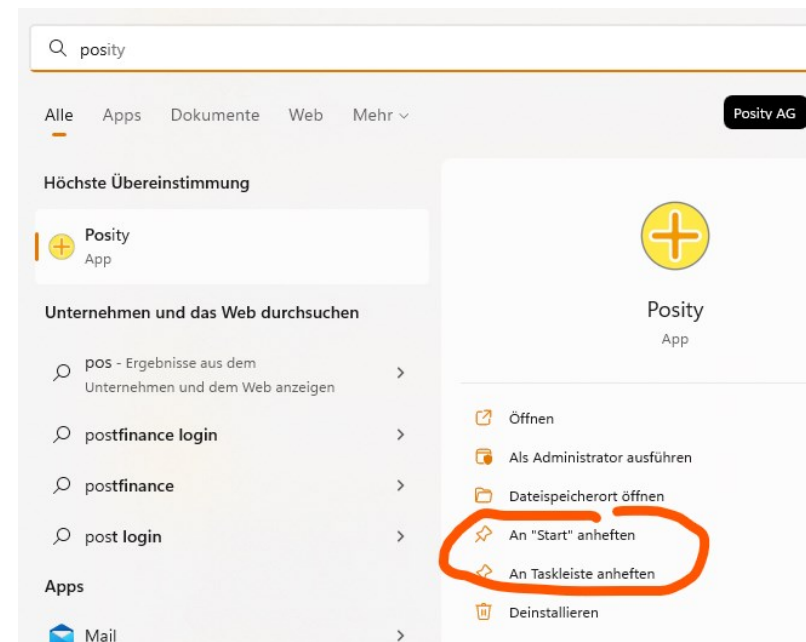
posity

Alle Apps Dokumente Web Mehr

Posity AG

Höchste Übereinstimmung

Posity
App

Unternehmen und das Web durchsuchen

pos - Ergebnisse aus dem Unternehmen und dem Web anzeigen

postfinance login

postfinance

post login

Apps

Mail

Posity
App

Öffnen

Als Administrator ausführen

Dateispeicherort öffnen

An "Start" anheften

An Taskleiste anheften

Deinstallieren